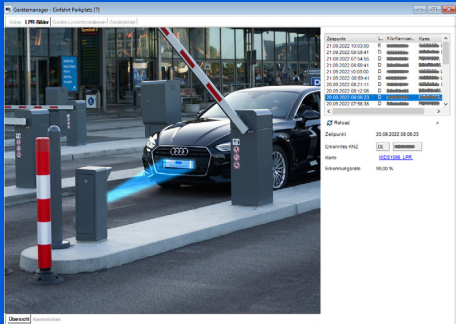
Gerätemanager - Einfahrt Parkplatz [7]

Liste | LPR Bilder | Events Live-Informationen | Gerätedetail

| Zeitpunkt | L... | Kfz-Kennzei... | Kasse |
|---|---|---|---|
| 21.09.2022 10:03:00 | D | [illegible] | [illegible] |
| 21.09.2022 08:58:41 | D | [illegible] | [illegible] |
| 21.09.2022 07:54:55 | D | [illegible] | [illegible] |
| 21.09.2022 08:58:41 | D | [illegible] | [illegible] |
| 21.09.2022 10:03:00 | D | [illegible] | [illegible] |
| 21.09.2022 08:58:41 | D | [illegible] | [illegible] |
| 20.09.2022 08:21:11 | D | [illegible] | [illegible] |
| 20.09.2022 08:12:05 | D | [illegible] | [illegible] |
| 20.09.2022 08:06:23 | D | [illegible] | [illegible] |
| 20.09.2022 07:56:55 | D | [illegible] | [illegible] |

Reload

Zeitpunkt 20.09.2022 08:06:23

Erkanntes Kfz DE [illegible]

Name KDD1056 LPR

Erkennungsrate 99,00 %

Übersicht | Kennzeichen